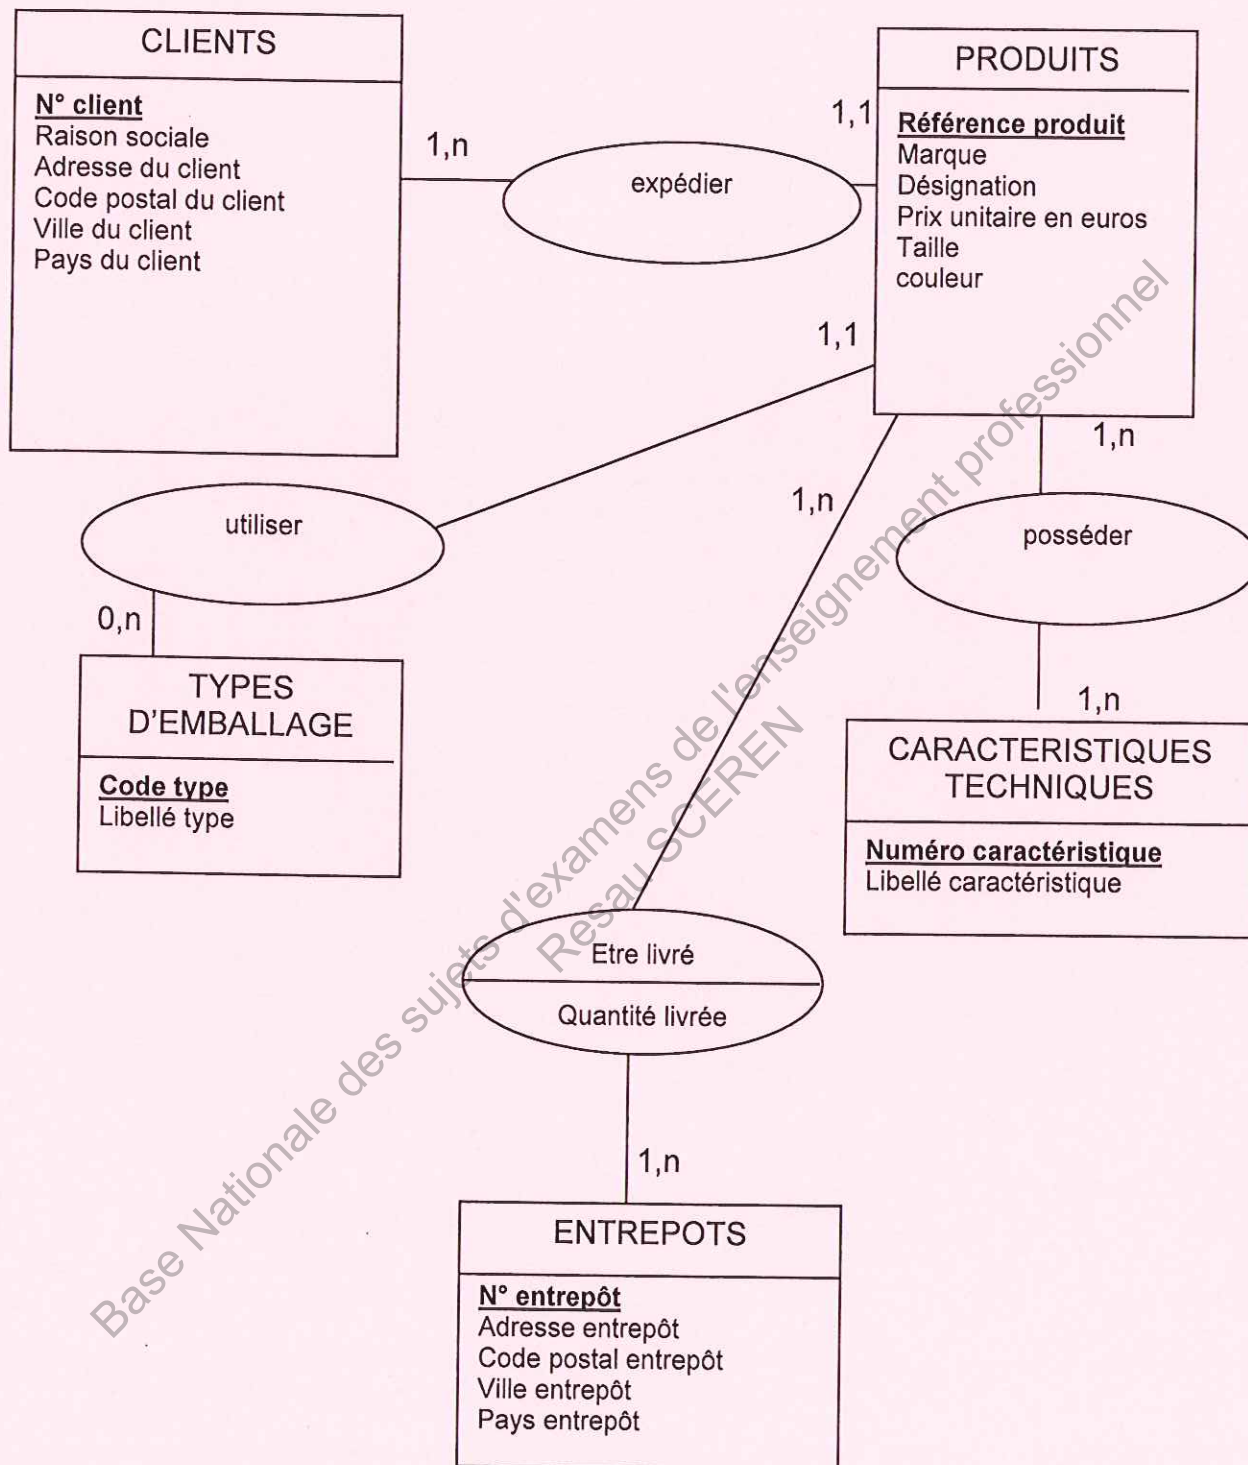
CLIENTS

N° client
Raison sociale
Adresse du client
Code postal du client
Ville du client
Pays du client

1,n

expédier

1,1

PRODUITS

Référence produit
Marque
Désignation
Prix unitaire en euros
Taille
couleur

1,1

1,n

utiliser

0,n

TYPES D'EMBALLAGE

Code type
Libellé type

1,n

posséder

1,n

CARACTERISTIQUES TECHNIQUES

Numéro caractéristique
Libellé caractéristique

1,n

Etre livré

Quantité livrée

1,n

ENTREPOTS

N° entrepôt
Adresse entrepôt
Code postal entrepôt
Ville entrepôt
Pays entrepôt

Base Nationale des sujets d'examens de l'enseignement professionnel
Réseau SCEREN